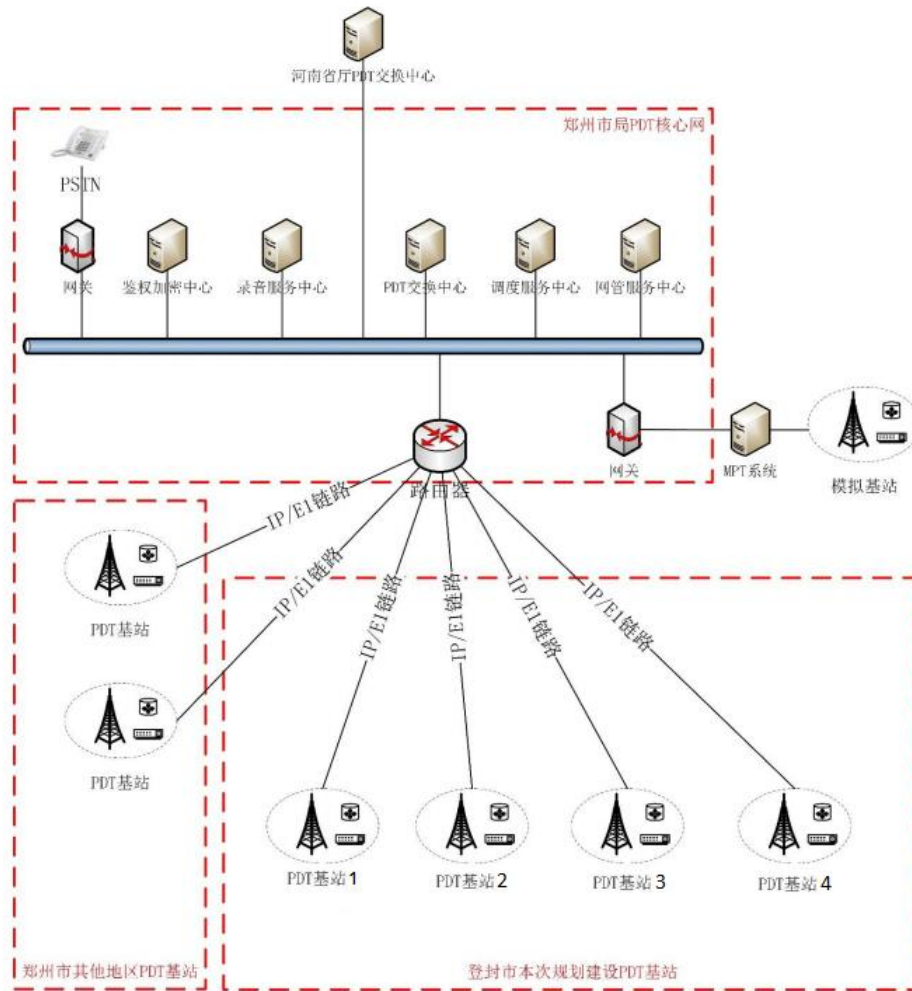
河南省厅PDT交换中心

郑州市局PDT核心网

PSTN

网关

鉴权加密中心

录音服务中心

PDT交换中心

调度服务中心

网管服务中心

网关

MPT系统

模拟基站

路由器

IP/E1链路

IP/E1链路

IP/E1链路

IP/E1链路

IP/E1链路

IP/E1链路

PDT基站

PDT基站

PDT基站1

PDT基站2

PDT基站3

PDT基站4

郑州市其他地区PDT基站

登封市本次规划建设PDT基站